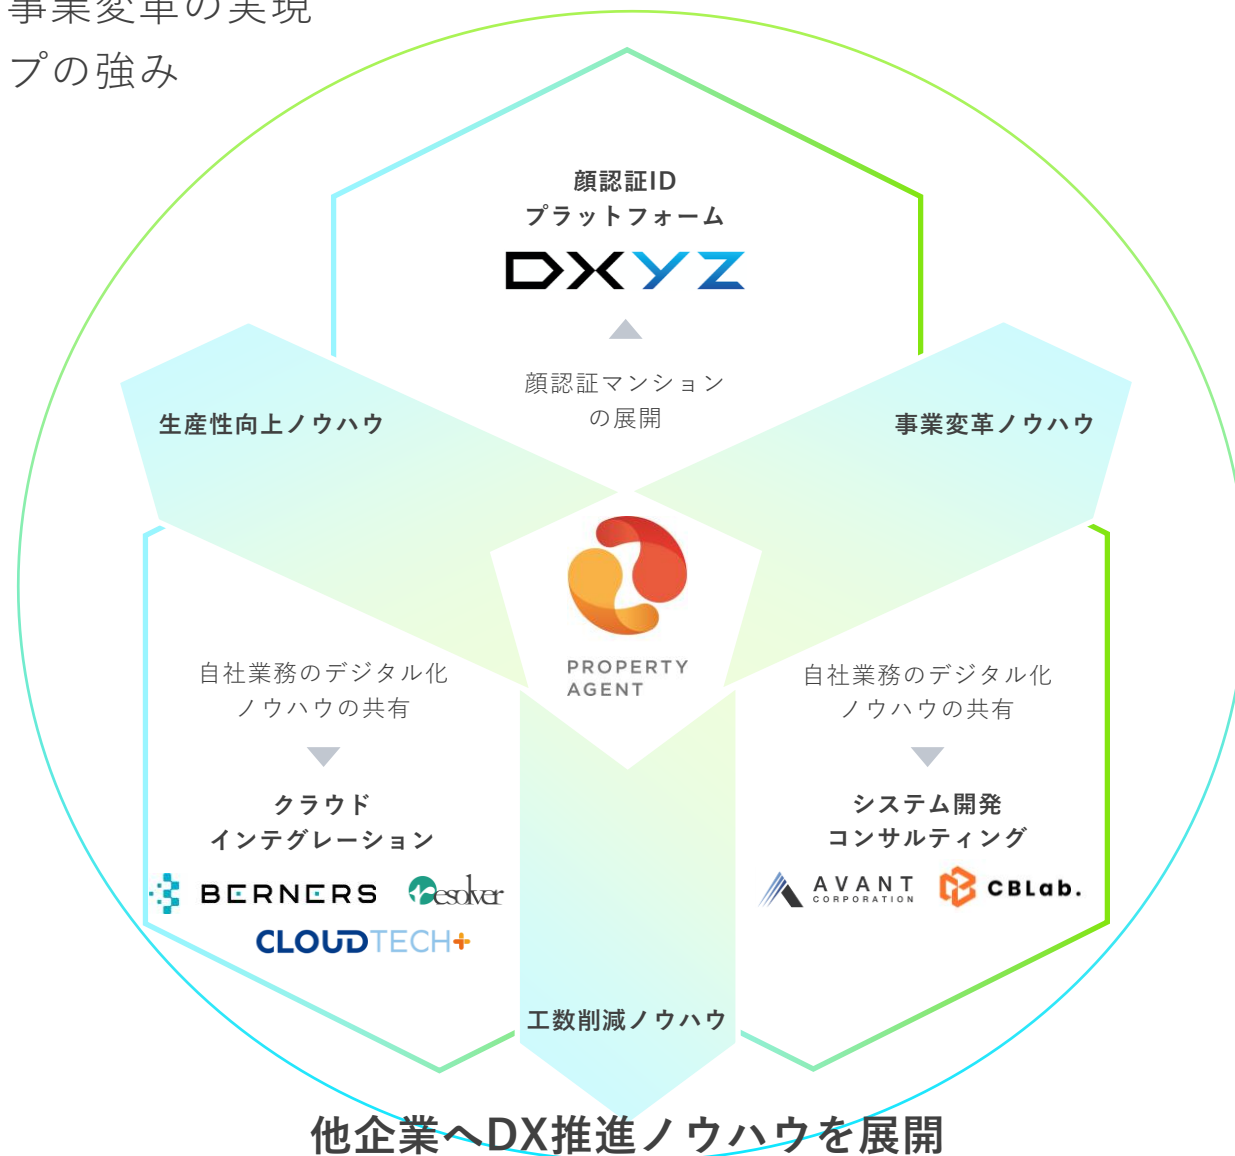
事業変革の実現
プの強み

顔認証ID
プラットフォーム
DXYZ

顔認証マンション
の展開

生産性向上ノウハウ

事業変革ノウハウ

PROPERTY
AGENT

自社業務のデジタル化
ノウハウの共有

クラウド
インテグレーション

BERNERS resolver
CLOUDTECH+

自社業務のデジタル化
ノウハウの共有

システム開発
コンサルティング

AVANT CORPORATION CBLab.

工数削減ノウハウ

他企業へDX推進ノウハウを展開